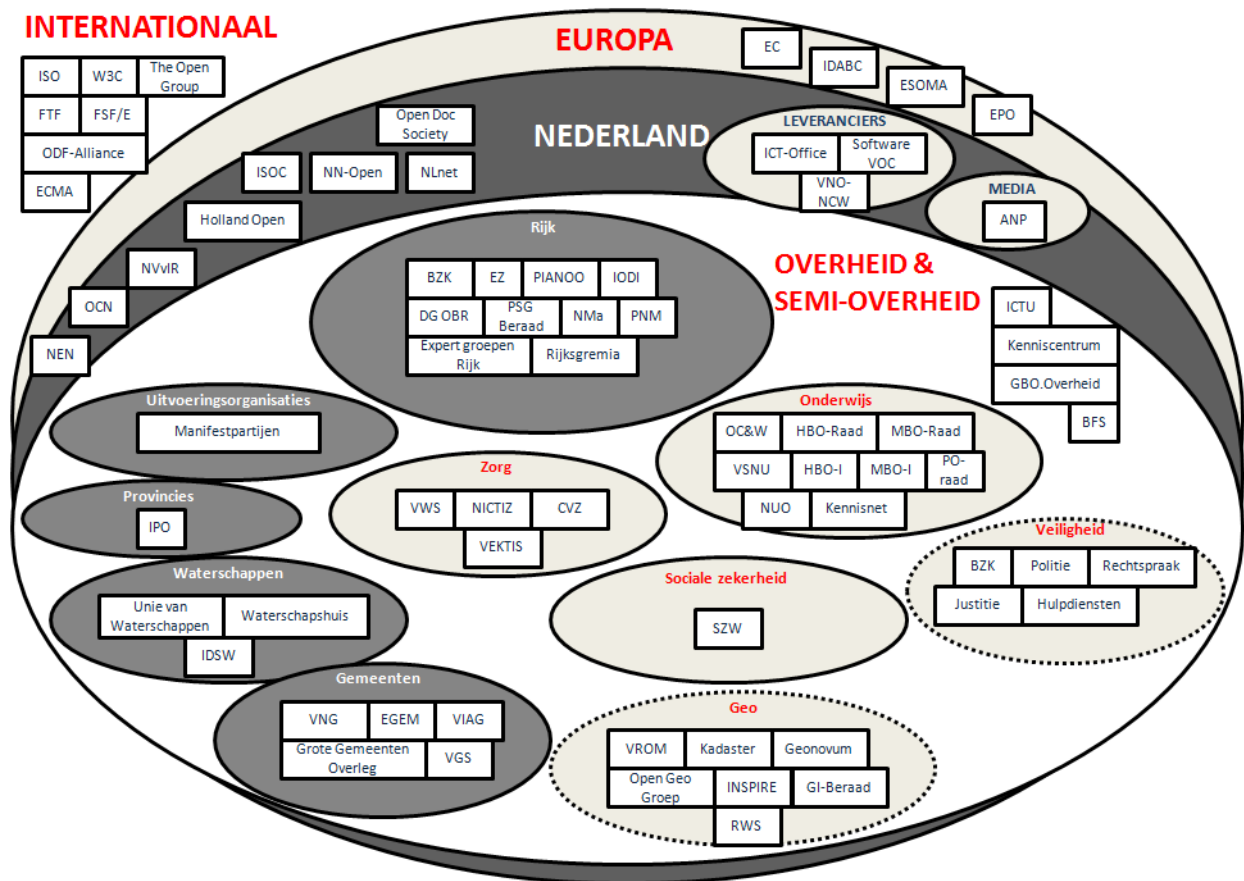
INTERNATIONAAL

ISO
W3C
The Open Group
FTF
FSF/E
ODF-Alliance
ECMA

EUROPA

EC
IDABC
ESOMA
EPO

NEDERLAND

Open Doc Society
ISOC
NN-Open
NLnet
Holland Open
NVvIR
OCN
NEN

LEVERANCIERS
ICT-Office
Software VOC
VNO-NCW

MEDIA
ANP

Rijk
BZK
EZ
PIANOO
IODI
DG OBR
PSG Beraad
NMa
PNM
Expert groepen Rijk
Rijksgremia

OVERHEID & SEMI-OVERHEID

ICTU
Kenniscentrum
GBO.Overheid
BFS

Uitvoeringsorganisaties
Manifestpartijen

Onderwijs
OC&W
HBO-Raad
MBO-Raad
VSNU
HBO-I
MBO-I
PO-raad
NUO
Kennisnet

Zorg
VWS
NICTIZ
CVZ
VEKTIS

Provincies
IPO

Veiligheid
BZK
Politie
Rechtspraak
Justitie
Hulpdiensten

Waterschappen
Unie van Waterschappen
Waterschapshuis
IDSW

Sociale zekerheid
SZW

Gemeenten
VNG
EGEM
VIAG
Grote Gemeenten Overleg
VGS

Geo
VROM
Kadaster
Geonovum
Open Geo Groep
INSPIRE
GI-Beraad
RWS